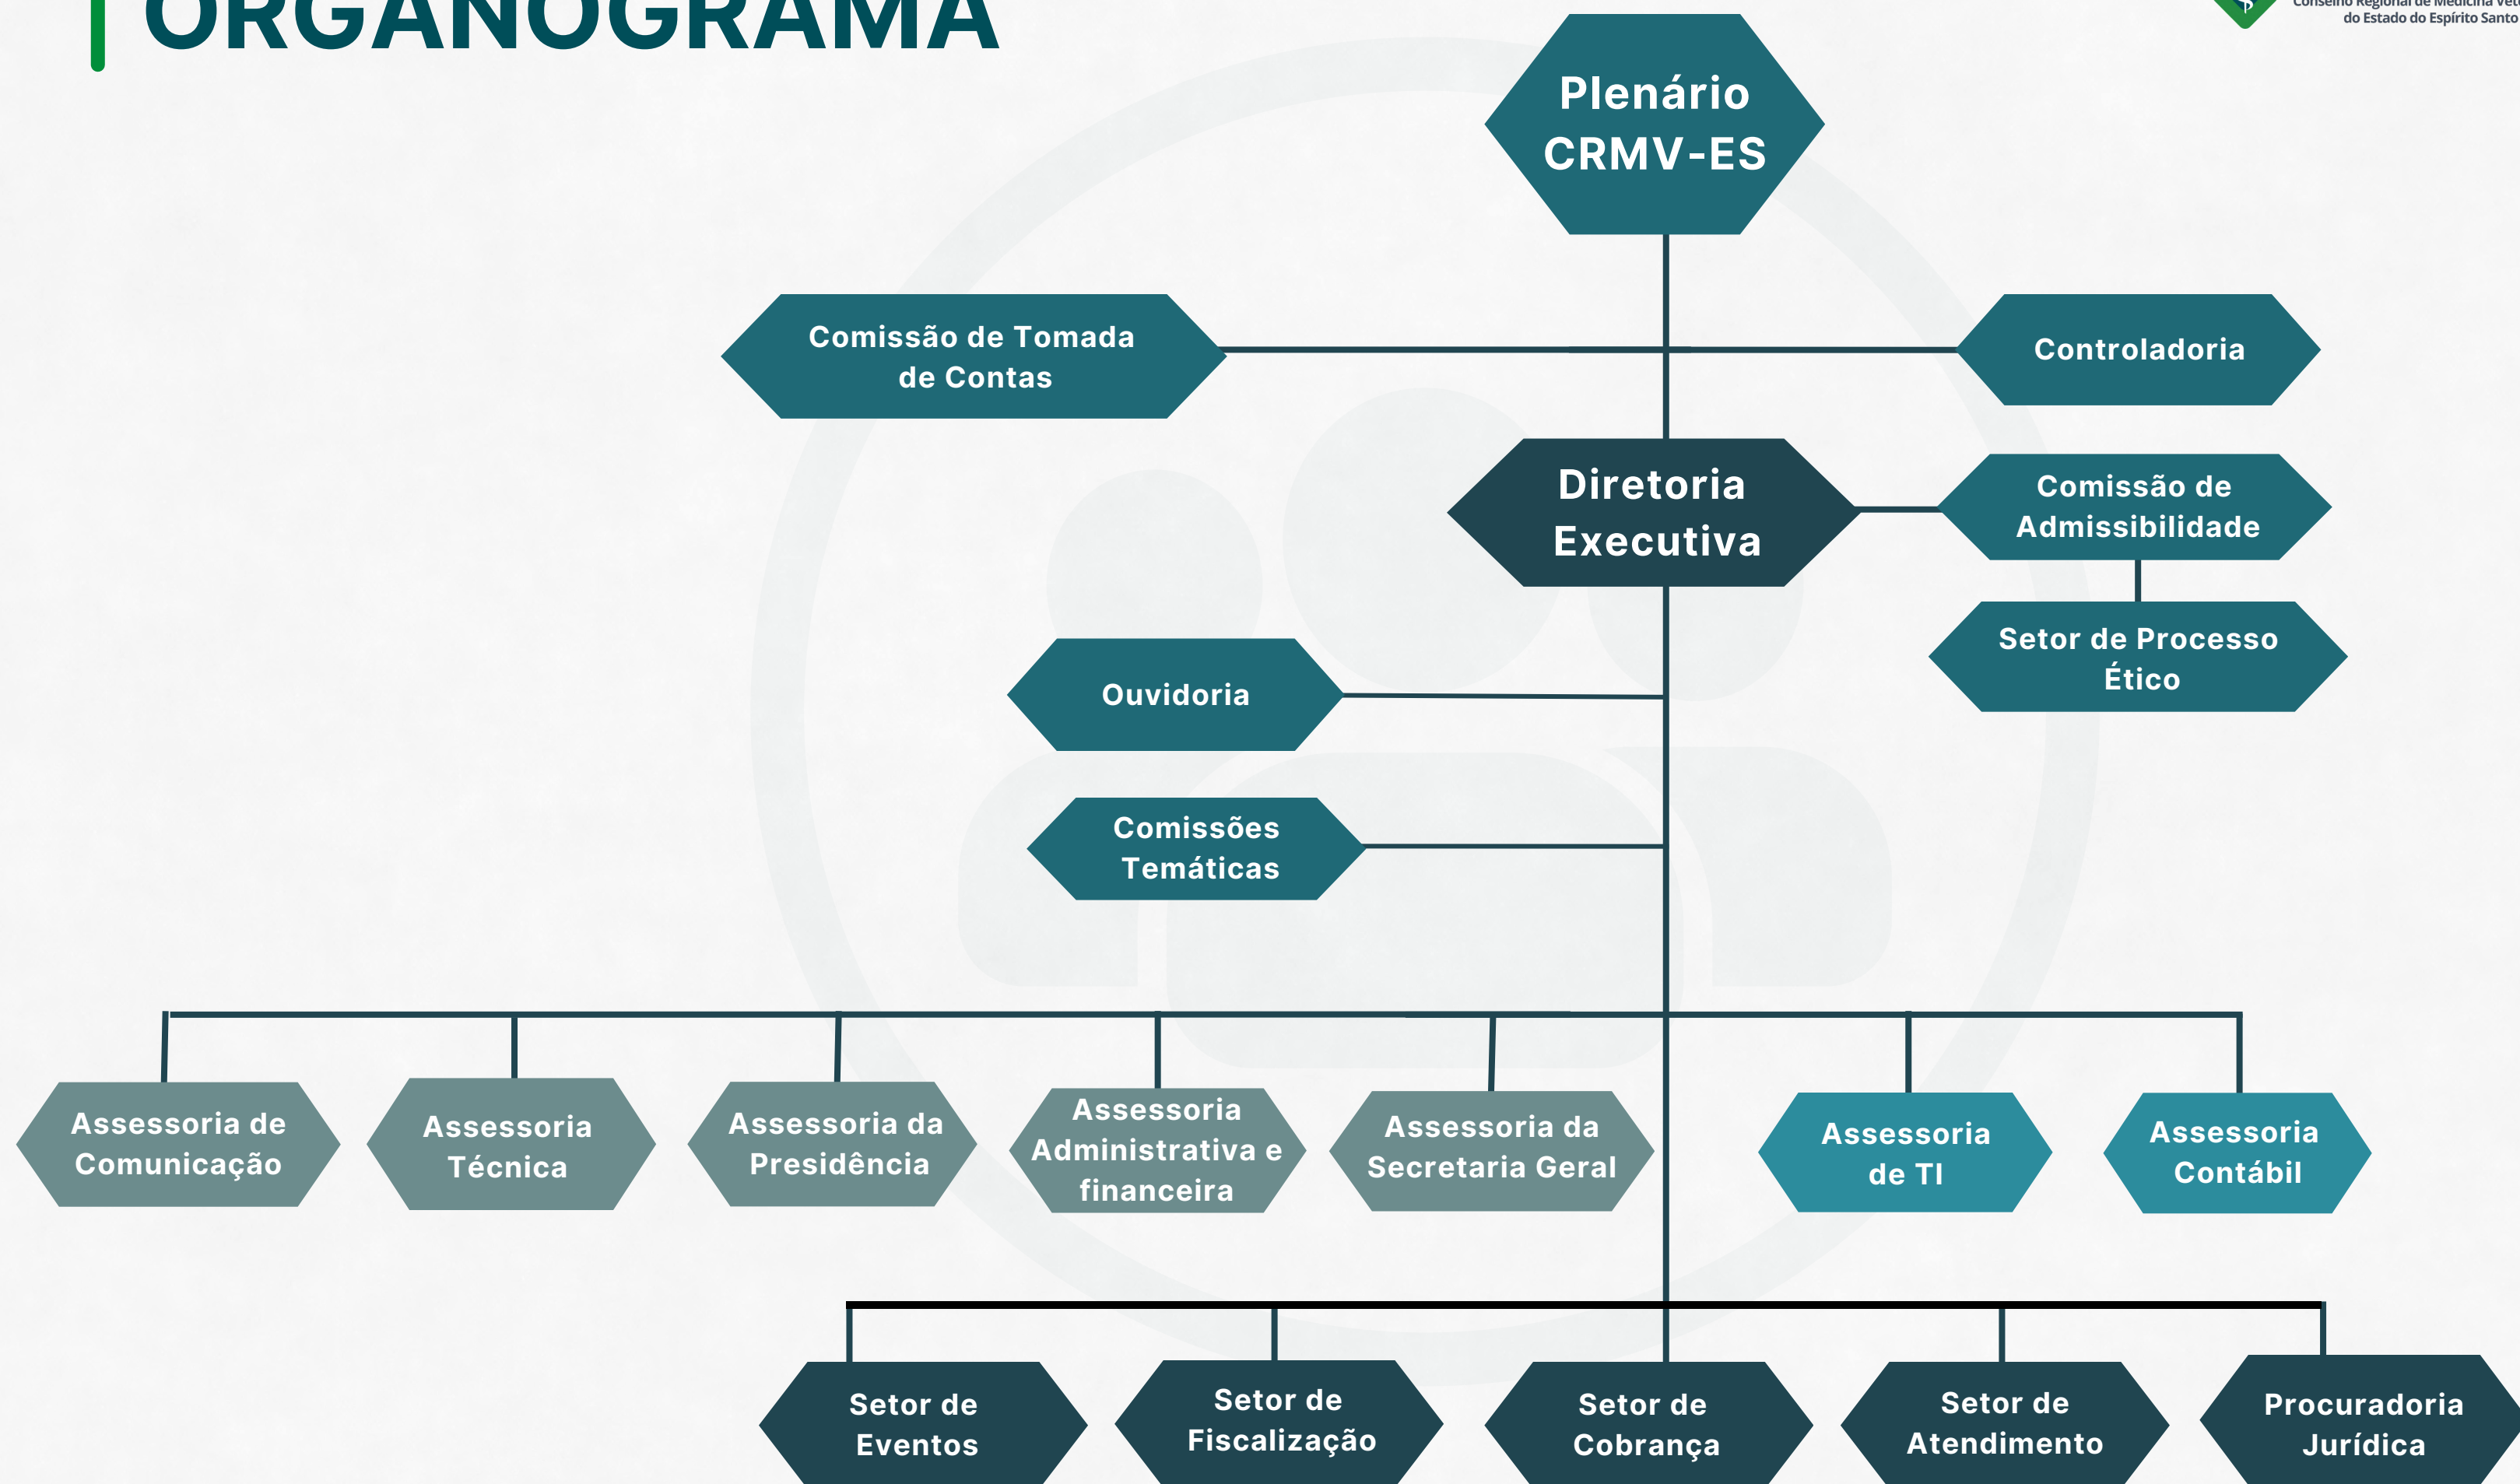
ORGANOGRAMA

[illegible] do Estado do Espírito Santo

Plenário CRMV-ES

Comissão de Tomada de Contas

Controladoria

Diretoria Executiva

Comissão de Admissibilidade

Setor de Processo Ético

Ouvidoria

Comissões Temáticas

Assessoria de Comunicação

Assessoria Técnica

Assessoria da Presidência

Assessoria Administrativa e financeira

Assessoria da Secretaria Geral

Assessoria de TI

Assessoria Contábil

Setor de Eventos

Setor de Fiscalização

Setor de Cobrança

Setor de Atendimento

Procuradoria Jurídica